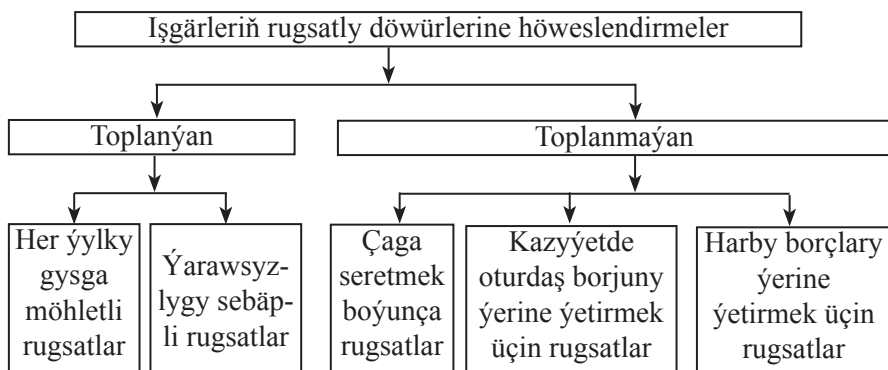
Işgärleriň rugsatly döwürlerine höweslendirmeler

Toplanýan

Toplanmaýan

Her ýylky gysga möhletli rugsatlar

Ýarawsyzlygy sebäpli rugsatlar

Çaga seretmek boýunça rugsatlar

Kazyýetde oturdaş borjuny ýerine ýetirmek üçin rugsatlar

Harby borçlary ýerine ýetirmek üçin rugsatlar